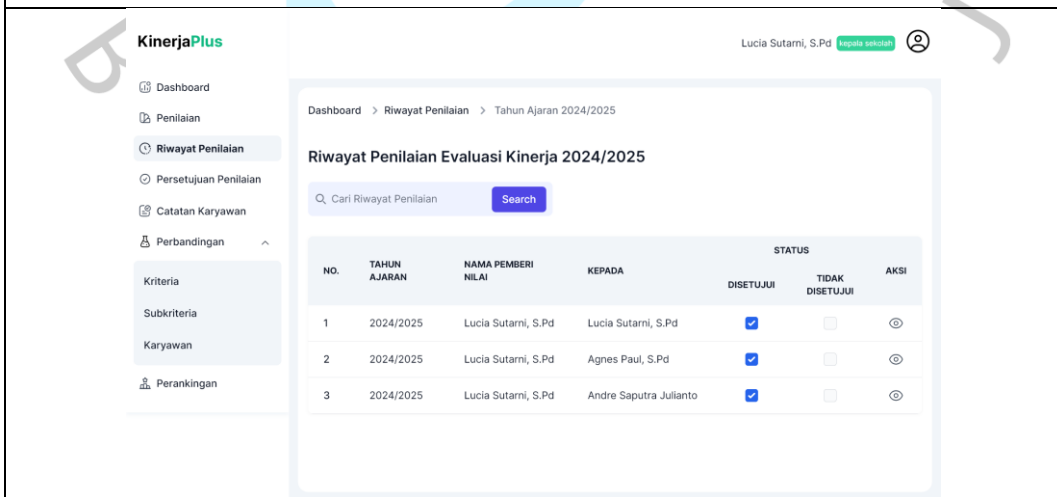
KinerjaPlus

Lucia Sutarni, S.Pd kepala sekolah

Dashboard
Penilaian
Riwayat Penilaian
Persetujuan Penilaian
Catatan Karyawan
Perbandingan
Kriteria
Subkriteria
Karyawan
Perankingan

Dashboard > Riwayat Penilaian > Tahun Ajaran 2024/2025

Riwayat Penilaian Evaluasi Kinerja 2024/2025

Cari Riwayat Penilaian Search

| NO. | TAHUN AJARAN | NAMA PEMBERI NILAI | KEPADA | STATUS DISETUJUI | STATUS TIDAK DISETUJUI | AKSI |
|---|---|---|---|---|---|---|
| 1 | 2024/2025 | Lucia Sutarni, S.Pd | Lucia Sutarni, S.Pd | ☑ | ☐ | |
| 2 | 2024/2025 | Lucia Sutarni, S.Pd | Agnes Paul, S.Pd | ☑ | ☐ | |
| 3 | 2024/2025 | Lucia Sutarni, S.Pd | Andre Saputra Julianto | ☑ | ☐ | |